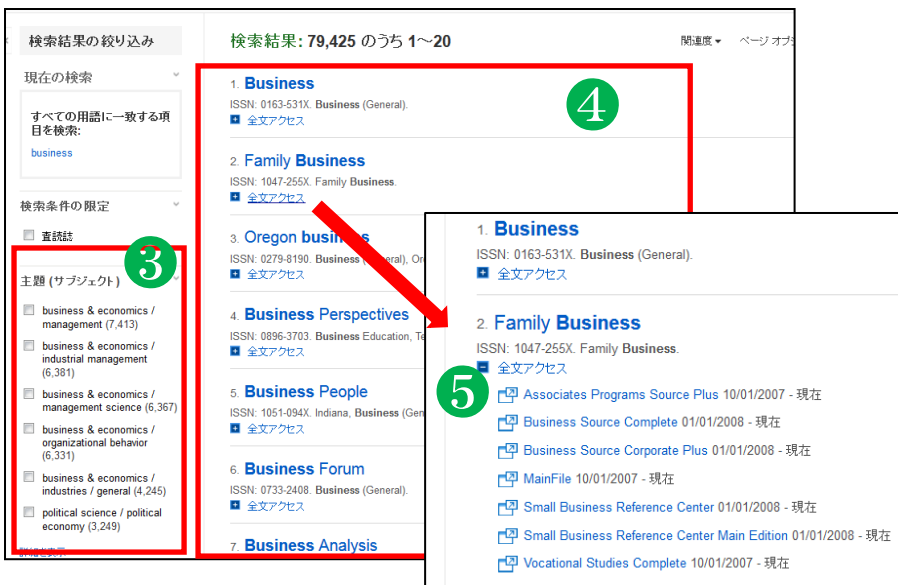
検索結果の絞り込み

現在の検索

すべての用語に一致する項目を検索:

business

検索条件の限定

査読誌

③

主題 (サブジェクト)

business & economics / management (7,413)

business & economics / industrial management (6,381)

business & economics / management science (6,367)

business & economics / organizational behavior (6,331)

business & economics / industries / general (4,245)

political science / political economy (3,249)

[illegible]

検索結果: 79,425 のうち 1〜20

関連度 ▾ ページ オプ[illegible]

④

1. Business
ISSN: 0163-531X. Business (General).
全文アクセス

2. Family Business
ISSN: 1047-255X. Family Business.
全文アクセス

3. Oregon business
ISSN: 0279-8190. Business ([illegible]), Or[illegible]
全文アクセス

4. Business Perspectives
ISSN: 0896-3703. Business Education, Te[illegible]
全文アクセス

5. Business People
ISSN: 1051-094X. Indiana, Business (Gen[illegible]
全文アクセス

6. Business Forum
ISSN: 0733-2408. Business (General).
全文アクセス

7. Business Analysis

1. Business
ISSN: 0163-531X. Business (General).
全文アクセス

2. Family Business
ISSN: 1047-255X. Family Business.
⑤
全文アクセス
Associates Programs Source Plus 10/01/2007 - 現在
Business Source Complete 01/01/2008 - 現在
Business Source Corporate Plus 01/01/2008 - 現在
MainFile 10/01/2007 - 現在
Small Business Reference Center 01/01/2008 - 現在
Small Business Reference Center Main Edition 01/01/2008 - 現在
Vocational Studies Complete 10/01/2007 - 現在